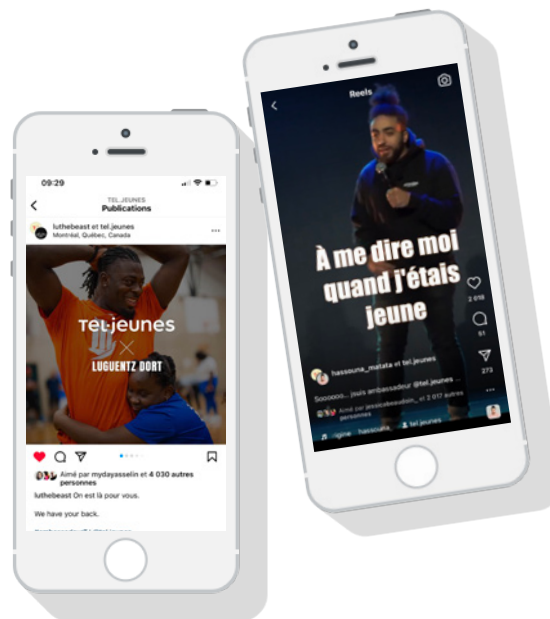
09:29

TEL_JEUNES
Publications

luthebeast et tel.jeunes
Montréal, Québec, Canada

Tel-jeunes
×
LUGUENTZ DORT

Aimé par mydayasselin et 4 030 autres personnes

luthebeast On est là pour vous.

We have your back.

Reels

À me dire moi quand j'étais jeune

2 018

51

273

hassouna_matata et tel.jeunes

Soooooo... jsuis ambassadeur @tel.jeunes ...

Aimé par jessicabeaulieu_ et 2 017 autres personnes

hassouna_ tel.jeunes